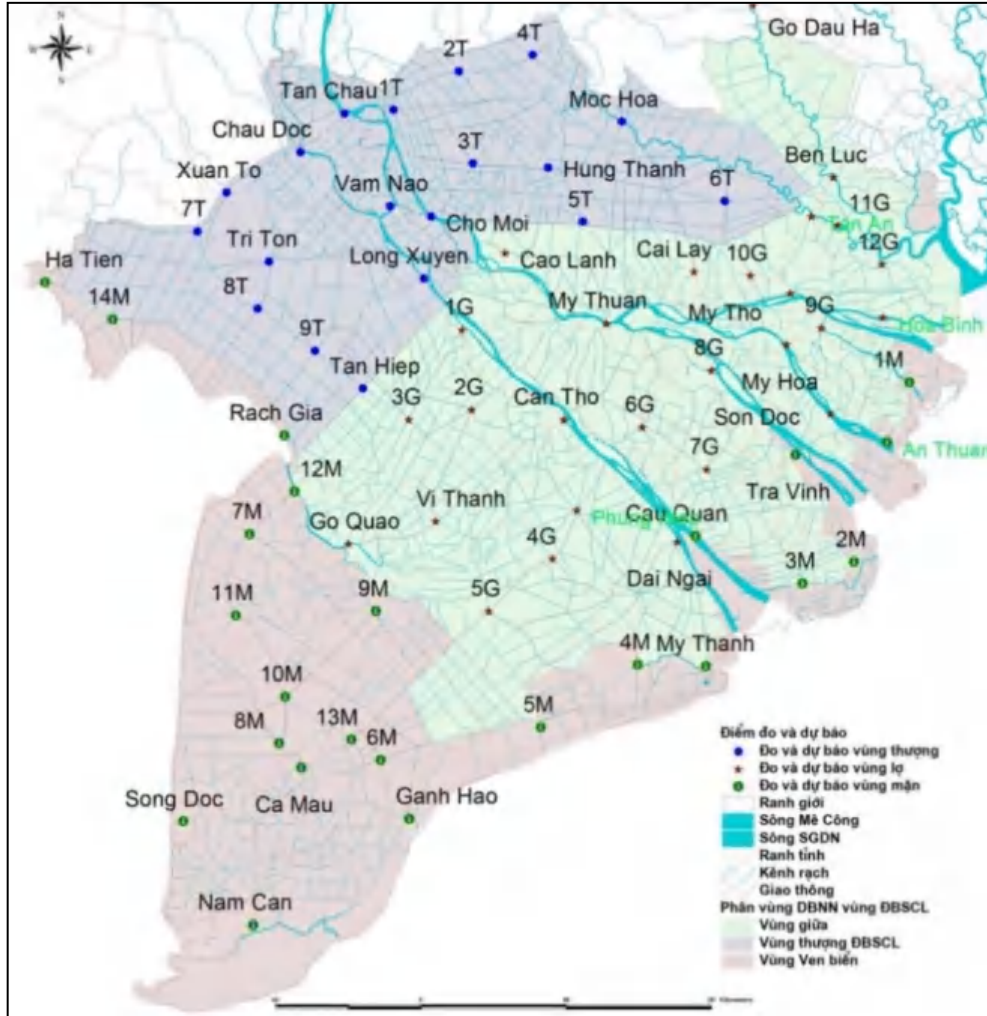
N
W E
S

Go Dau Ha
2T
4T
Tan Chau
1T
Moc Hoa
Chau Doc
3T
Hung Thanh
Ben Luc
Xuan To
Vam Nao
6T
11G
7T
Cho Moi
5T
Tan An
Tri Ton
12G
Ha Tien
Long Xuyen
Cao Lanh
Cai Lay
10G
8T
14M
1G
My Thuan
My Tho
9G
Hoa Binh
9T
8G
1M
Tan Hiep
My Hoa
3G
2G
Can Tho
6G
Son Doc
Rach Gia
7G
An Thuan
12M
Tra Vinh
Vi Thanh
7M
Go Quao
Phung Hiep
Cau Quan
4G
2M
3M
Dai Ngai
11M
9M
5G
4M
My Thanh
10M
5M
8M
13M
6M
Song Doc
Ca Mau
Ganh Hao
Nam Can

Điểm đo và dự báo
Đo và dự báo vùng thượng
Đo và dự báo vùng lợ
Đo và dự báo vùng mặn
Ranh giới
Sông Mê Công
Sông SGDN
Ranh tỉnh
Kênh rạch
Giao thông
Phân vùng DBNN vùng ĐBSCL
Vùng giữa
Vùng thượng ĐBSCL
Vùng Ven biển